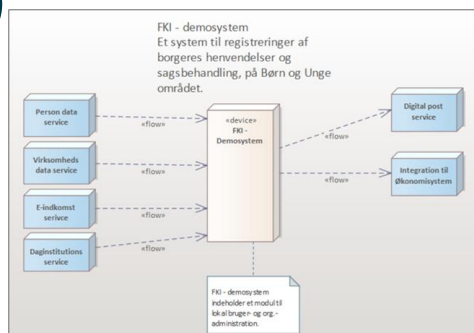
FKI - demosystem
Et system til registreringer af borgeres henvendelser og sagsbehandling, på Børn og Unge området.

Person data service

«flow»

Virksomheds data service

«flow»

E-indkomst serivce

«flow»

Daginstitutions service

«flow»

«device»
FKI - Demosystem

«flow»

Digital post service

«flow»

Integration til Økonomisystem

FKI - demosystem indeholder et modul til lokal bruger- og org.-administration.